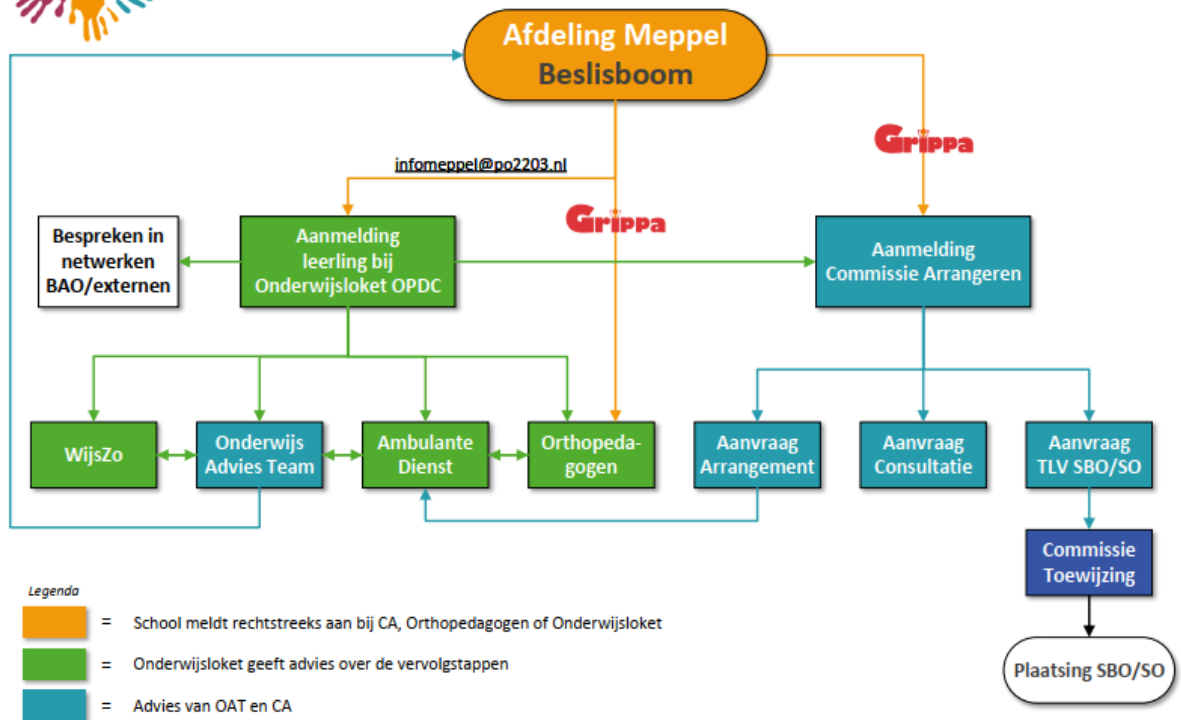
Afdeling Meppel
Beslisboom

GRIPPA

infomeppel@po2203.nl

GRIPPA

Bespreken in netwerken BAO/externen

Aanmelding leerling bij Onderwijsloket OPDC

Aanmelding Commissie Arrangeren

WijsZo

Onderwijs Advies Team

Ambulante Dienst

Orthopedagogen

Aanvraag Arrangement

Aanvraag Consultatie

Aanvraag TLV SBO/SO

Commissie Toewijzing

Plaatsing SBO/SO

Legenda
= School meldt rechtstreeks aan bij CA, Orthopedagogen of Onderwijsloket
= Onderwijsloket geeft advies over de vervolgstappen
= Advies van OAT en CA